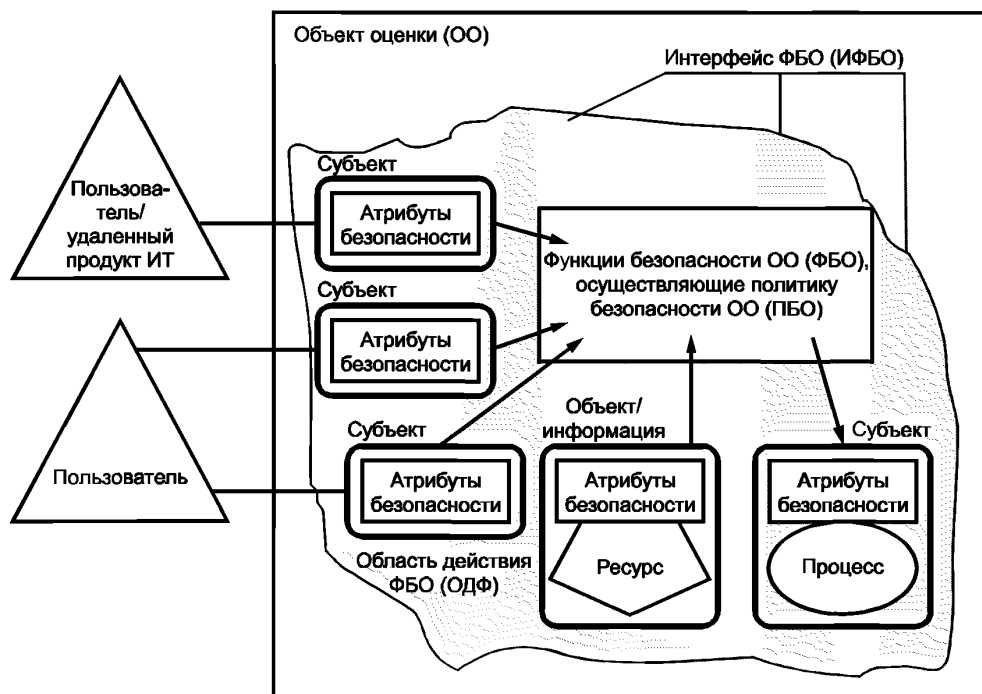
Объект оценки (ОО)

Интерфейс ФБО (ИФБО)

Пользователь/ удаленный продукт ИТ

Субъект

Атрибуты безопасности

Функции безопасности ОО (ФБО), осуществляющие политику безопасности ОО (ПБО)

Субъект

Атрибуты безопасности

Пользователь

Субъект

Атрибуты безопасности

Объект/ информация

Атрибуты безопасности

Ресурс

Субъект

Атрибуты безопасности

Процесс

Область действия ФБО (ОДФ)